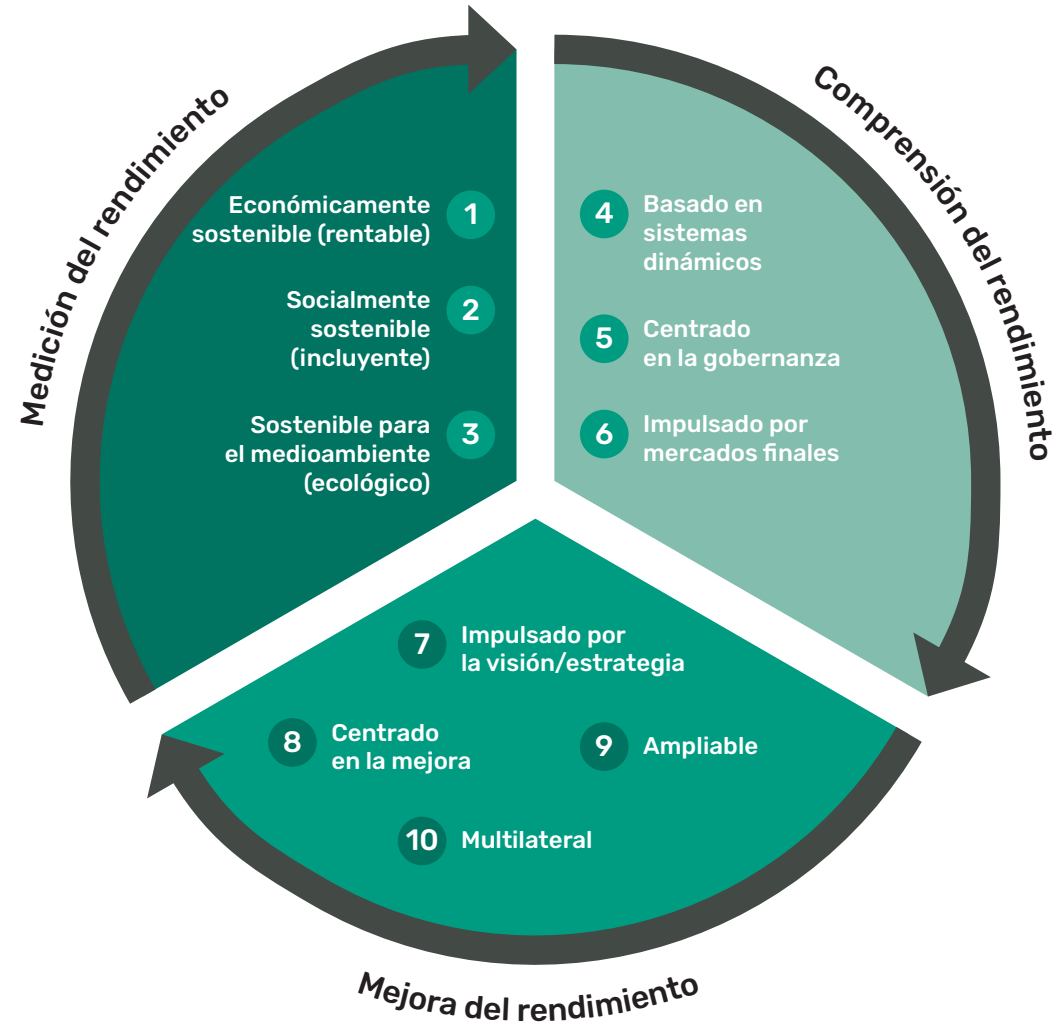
Medición del rendimiento

Económicamente sostenible (rentable) 1

Socialmente sostenible (incluyente) 2

Sostenible para el medioambiente (ecológico) 3

Comprensión del rendimiento

4 Basado en sistemas dinámicos

5 Centrado en la gobernanza

6 Impulsado por mercados finales

Mejora del rendimiento

7 Impulsado por la visión/estrategia

8 Centrado en la mejora

9 Ampliable

10 Multilateral